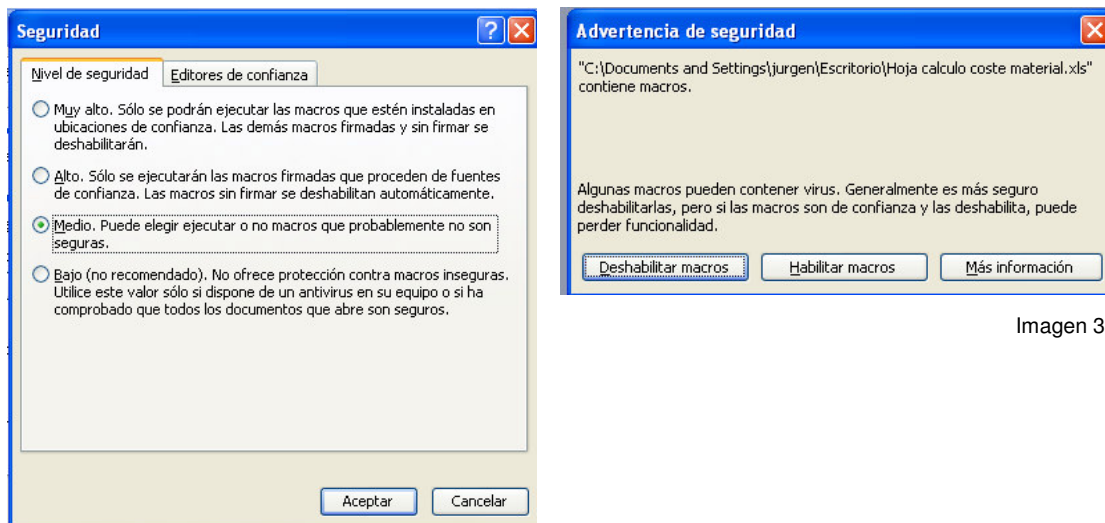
Seguridad

Nivel de seguridad | Editores de confianza

Muy alto. Sólo se podrán ejecutar las macros que estén instaladas en ubicaciones de confianza. Las demás macros firmadas y sin firmar se deshabilitarán.

Alto. Sólo se ejecutarán las macros firmadas que proceden de fuentes de confianza. Las macros sin firmar se deshabilitan automáticamente.

Medio. Puede elegir ejecutar o no macros que probablemente no son seguras.

Bajo (no recomendado). No ofrece protección contra macros inseguras. Utilice este valor sólo si dispone de un antivirus en su equipo o si ha comprobado que todos los documentos que abre son seguros.

Aceptar | Cancelar

Advertencia de seguridad

"C:\Documents and Settings\jurgen\Escritorio\Hoja calculo coste material.xls" contiene macros.

Algunas macros pueden contener virus. Generalmente es más seguro deshabilitarlas, pero si las macros son de confianza y las deshabilita, puede perder funcionalidad.

Deshabilitar macros | Habilitar macros | Más información

Imagen 3